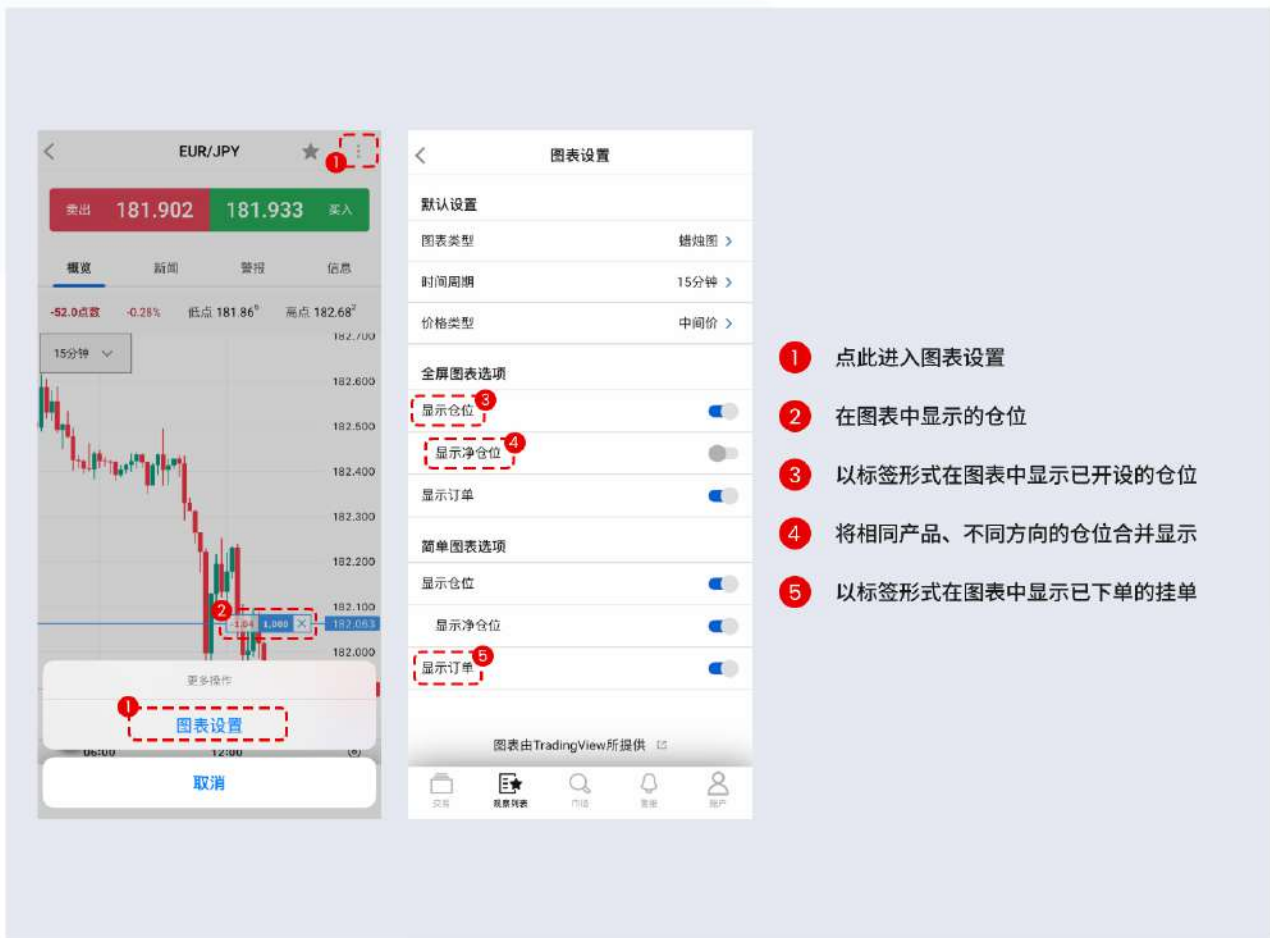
EUR/JPY
1

卖出 181.902 181.933 买入

概览 新闻 警报 信息

-52.0点数 -0.28% 低点 181.86⁹ 高点 182.68²

15分钟

182.700
182.600
182.500
182.400
182.300
182.200
182.100
2
-1.04 1,000 ×
182.063
182.000

更多操作
1
图表设置

06:00 12:00 (6)

取消

图表设置

默认设置
图表类型 蜡烛图 >
时间周期 15分钟 >
价格类型 中间价 >

全屏图表选项
显示仓位 3
显示净仓位 4
显示订单

简单图表选项
显示仓位
显示净仓位
显示订单 5

图表由TradingView所提供

交易 观察列表 市场 警报 账户

1 点此进入图表设置
2 在图表中显示的仓位
3 以标签形式在图表中显示已开设的仓位
4 将相同产品、不同方向的仓位合并显示
5 以标签形式在图表中显示已下单的挂单